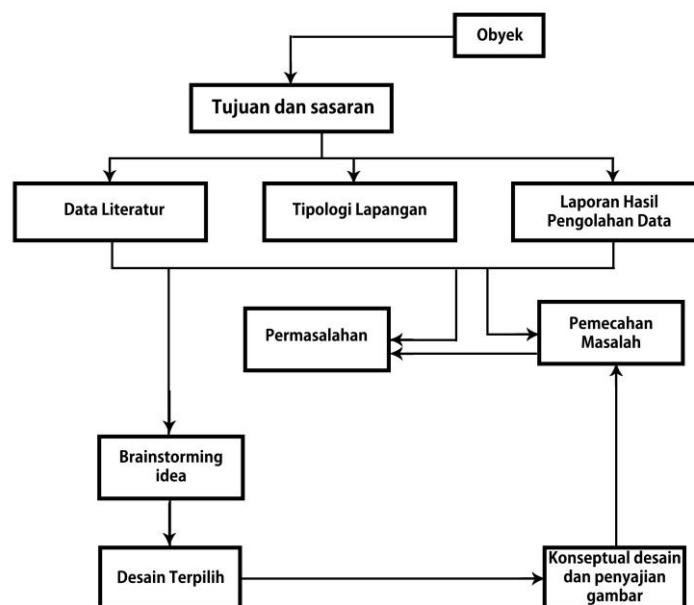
Obyek

Tujuan dan sasaran

Data Literatur

Tipologi Lapangan

Laporan Hasil Pengolahan Data

Permasalahan

Pemecahan Masalah

Brainstorming idea

Desain Terpilih

Konseptual desain dan penyajian gambar